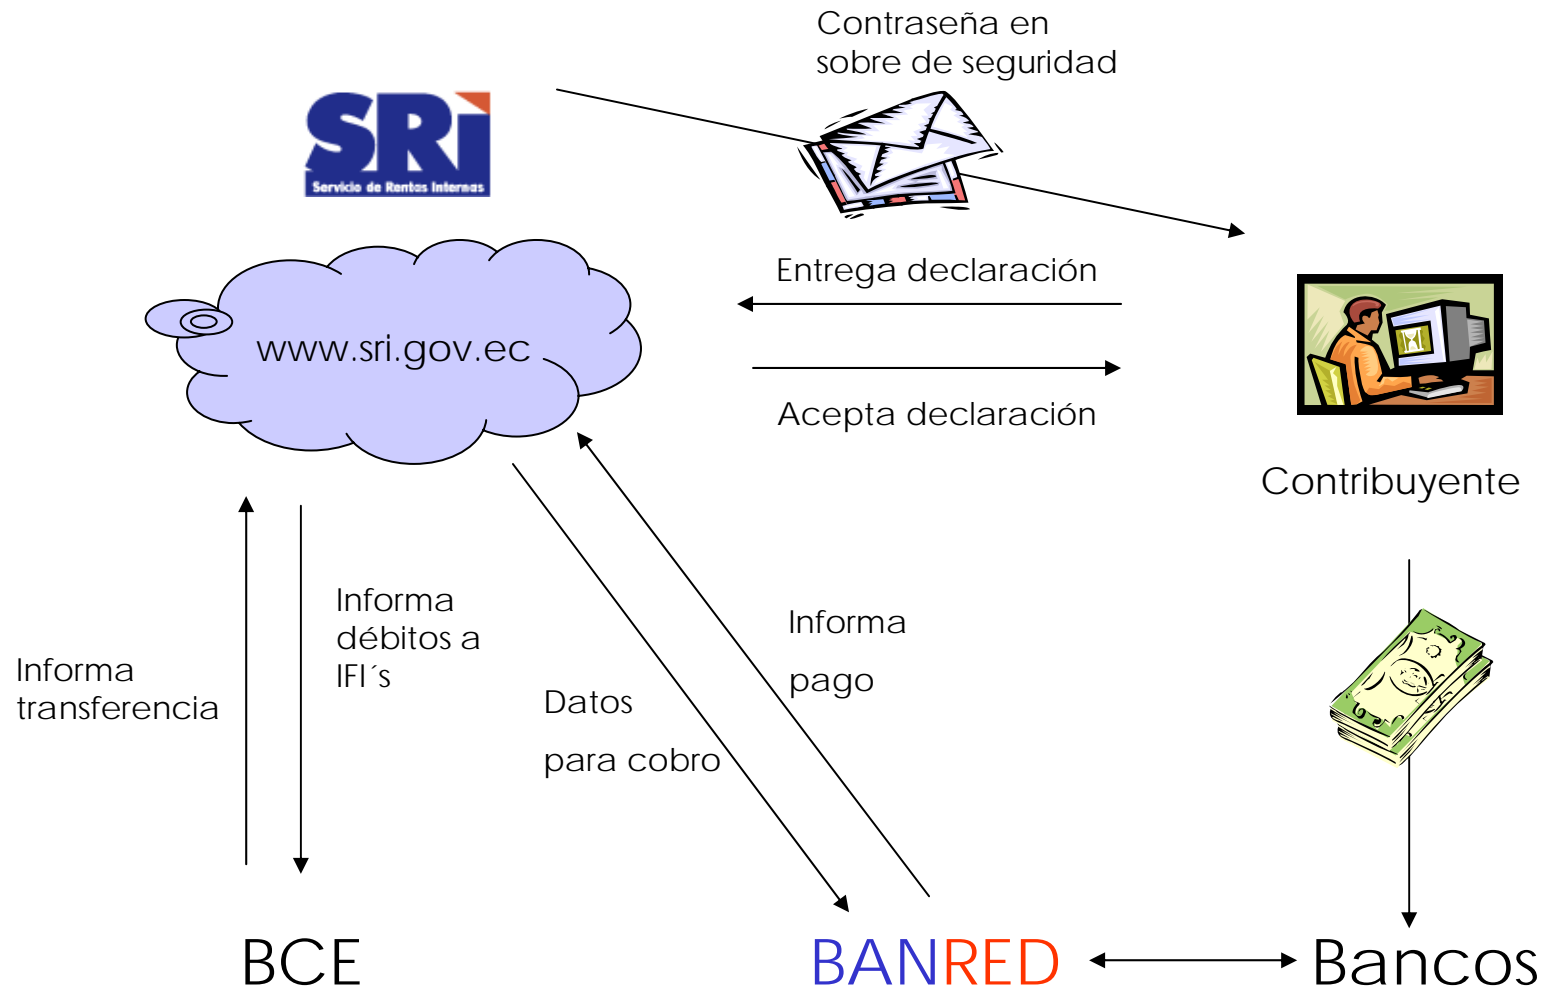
Contraseña en sobre de seguridad

SRI
Servicio de Rentas Internas

www.sri.gov.ec

Entrega declaración

Acepta declaración

Contribuyente

Informa transferencia

Informa débitos a IFI´s

Datos

para cobro

Informa

pago

BCE

BANRED

Bancos